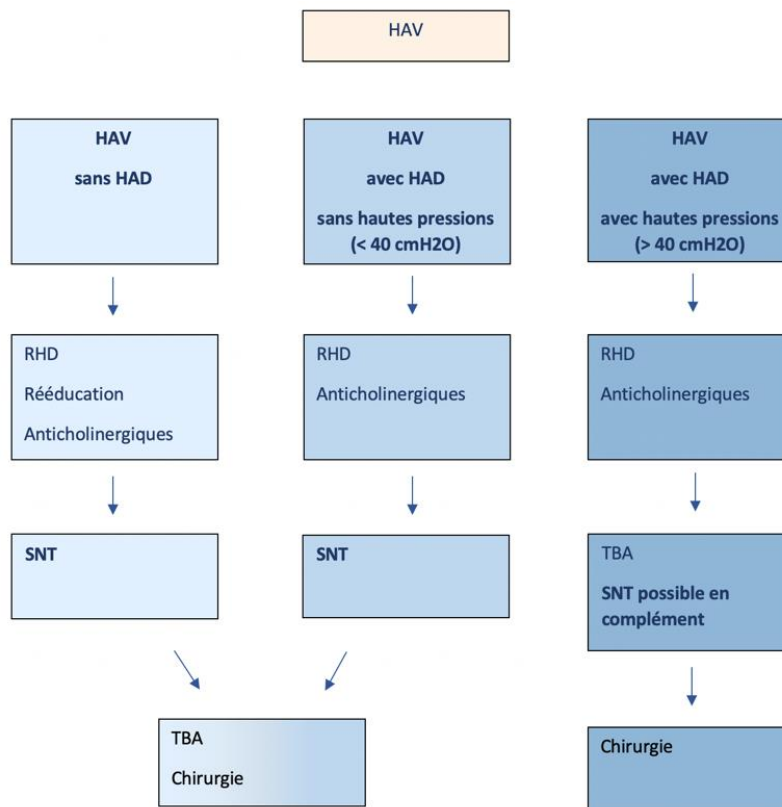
HAV

HAV
sans HAD

HAV
avec HAD
sans hautes pressions
(< 40 cmH2O)

HAV
avec HAD
avec hautes pressions
(> 40 cmH2O)

RHD
Rééducation
Anticholinergiques

RHD
Anticholinergiques

RHD
Anticholinergiques

SNT

SNT

TBA
SNT possible en complément

TBA
Chirurgie

Chirurgie